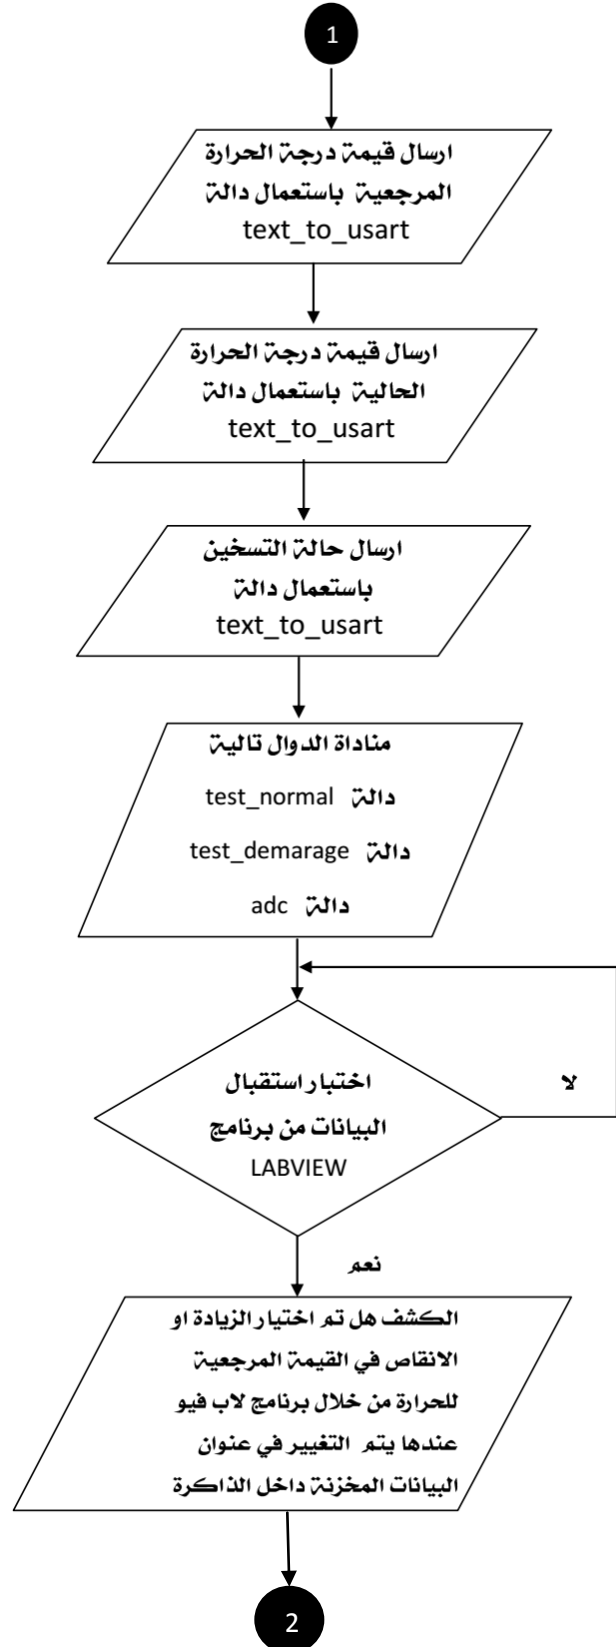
1

ارسال قيمة درجة الحرارة المرجعية باستعمال دالة text_to_usart

ارسال قيمة درجة الحرارة الحالية باستعمال دالة text_to_usart

ارسال حالة التسخين باستعمال دالة text_to_usart

مناداة الدوال تالية
دالة test_normal
دالة test_demarage
دالة adc

اختبار استقبال البيانات من برنامج LABVIEW

لا

نعم

الكشف هل تم اختيار الزيادة او الانقاص في القيمة المرجعية للحرارة من خلال برنامج لاب فيو عندها يتم التغيير في عنوان البيانات المخزنة داخل الذاكرة

2